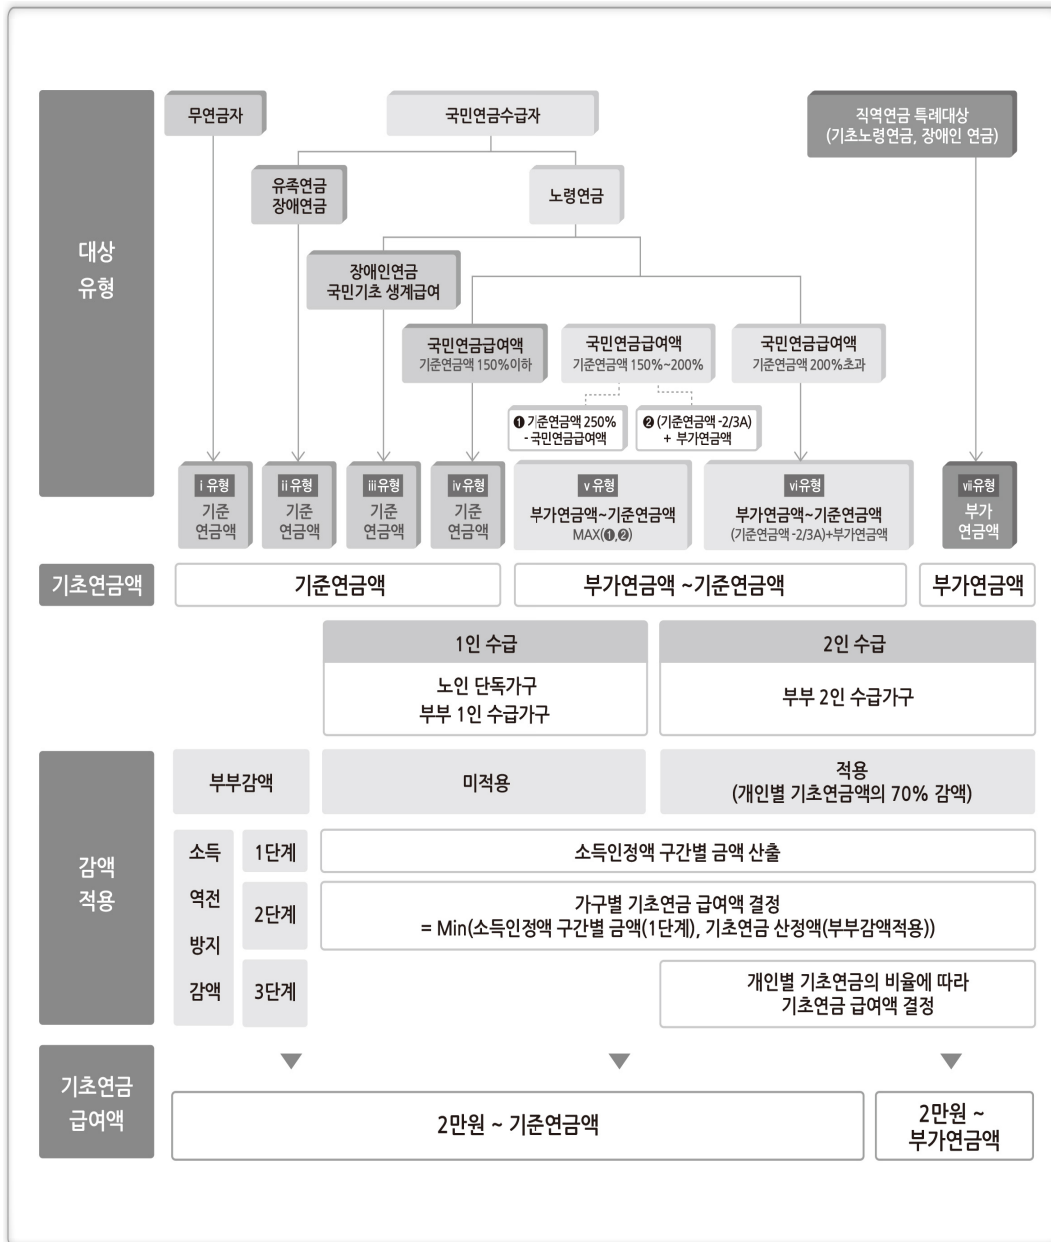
대상
유형

무연금자

국민연금수급자

직역연금 특례대상
(기초노령연금, 장애인 연금)

유족연금
장애연금

노령연금

장애인연금
국민기초 생계급여

국민연금급여액
기준연금액 150%이하

국민연금급여액
기준연금액 150%~200%

국민연금급여액
기준연금액 200%초과

❶ 기준연금액 250%
- 국민연금급여액

❷ (기준연금액 -2/3A)
+ 부가연금액

i 유형
기준
연금액

ii 유형
기준
연금액

iii 유형
기준
연금액

iv 유형
기준
연금액

v 유형
부가연금액~기준연금액
MAX(❶,❷)

vi 유형
부가연금액~기준연금액
(기준연금액 -2/3A)+부가연금액

vii 유형
부가
연금액

기초연금액

기준연금액

부가연금액 ~기준연금액

부가연금액

1인 수급

2인 수급

노인 단독가구
부부 1인 수급가구

부부 2인 수급가구

감액
적용

부부감액

미적용

적용
(개인별 기초연금액의 70% 감액)

소득
역전
방지
감액

1단계

소득인정액 구간별 금액 산출

2단계

가구별 기초연금 급여액 결정
= Min(소득인정액 구간별 금액(1단계), 기초연금 산정액(부부감액적용))

3단계

개인별 기초연금의 비율에 따라
기초연금 급여액 결정

기초연금
급여액

2만원 ~ 기준연금액

2만원 ~
부가연금액